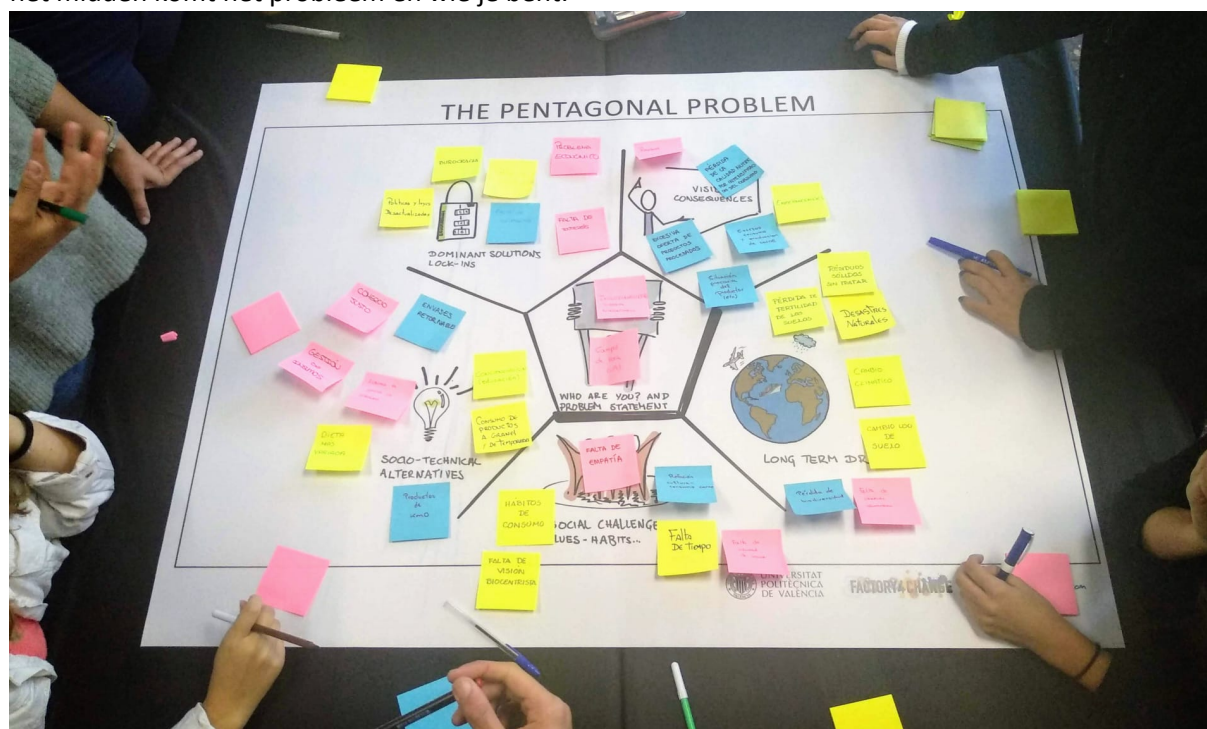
het midden komt het probleem en wie je bent.

THE PENTAGONAL PROBLEM

Burocracia

Políticas y leyes descentralizadas

DOMINANT SOLUTIONS LOCK-INS

Problema económico

Falta de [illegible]

VISIO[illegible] CONSEQUENCES

Pérdida de la calidad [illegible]

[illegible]

Residuos sólidos sin tratar

Pérdida de fertilidad de los suelos

Desastres Naturales

Envases retornables

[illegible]

WHO ARE YOU? AND PROBLEM STATEMENT

Consumo de productos a granel y de temporada

Dieta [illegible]

SOCIO-TECHNICAL ALTERNATIVES

Productos de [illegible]

Falta de empatía

Habitos de consumo

SOCIAL CHALLENGE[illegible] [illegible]LUES-HABITS...

Falta De Tiempo

Falta de visión biocentrista

LONG TERM DR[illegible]

Cambio climático

Cambio uso de suelo

Pérdida de biodiversidad

UNIVERSITAT POLITÈCNICA DE VALÈNCIA

FACTORY4CHANGE